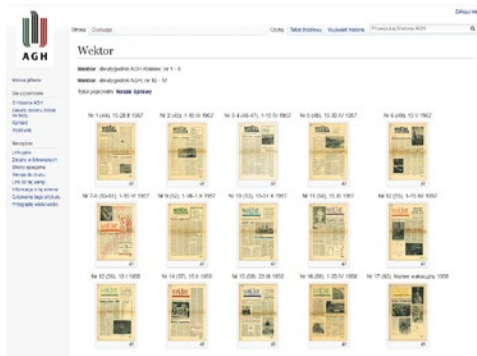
Zaloguj

AGH

Strona główna

Dla użytkowników
O historii AGH
Zasady dostępu
Kontakt
Aktualności

Narzędzia
Linkujące
Zmiany w linkowanych
Strony specjalne
Wersja do druku
Link do tej wersji
Informacje o tej stronie
Cytowanie tego artykułu
Przeglądarka wielostronicowa

Strona Dyskusja

Czytaj Tekst źródłowy Wyświetl historię Przeszukaj Historia AGH

Wektor

Wektor : dwutygodnik AGH Kraków. Nr 1 - 9

Wektor : dwutygodnik AGH, nr 10 - 17

Tytuł poprzedni: Nasze Sprawy

Nr 1 (46), 15-28 II 1957

Nr 2 (40), 1-15 III 1957

Nr 3-4 (46-47), 1-15 IV 1957

Nr 5 (48), 15-30 IV 1957

Nr 6 (49), 15 V 1957

Nr 7-8 (50-51), 1-15 VI 1957

Nr 9 (52), 1 VIII-1 X 1957

Nr 10 (53), 15-31 X 1957

Nr 11 (54), 15 XI 1957

Nr 12 (55), 1-15 XII 1957

Nr 13 (56), 15 I 1958

Nr 14 (57), 15 II 1958

Nr 15 (58), 20 III 1958

Nr 16 (59), 1-30 V 1958

Nr 17 (60), Numer wakacyjny 1958